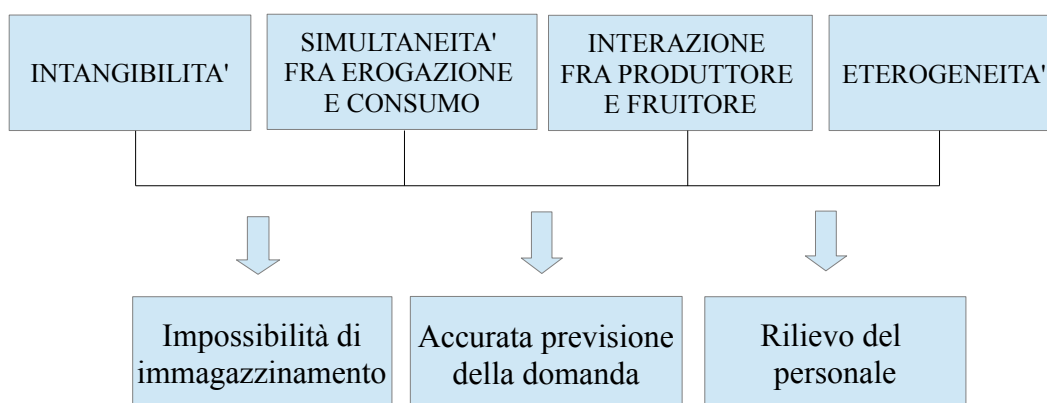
INTANGIBILITA'

SIMULTANEITA' FRA EROGAZIONE E CONSUMO

INTERAZIONE FRA PRODUTTORE E FRUITORE

ETEROGENEITA'

Impossibilità di immagazzinamento

Accurata previsione della domanda

Rilievo del personale